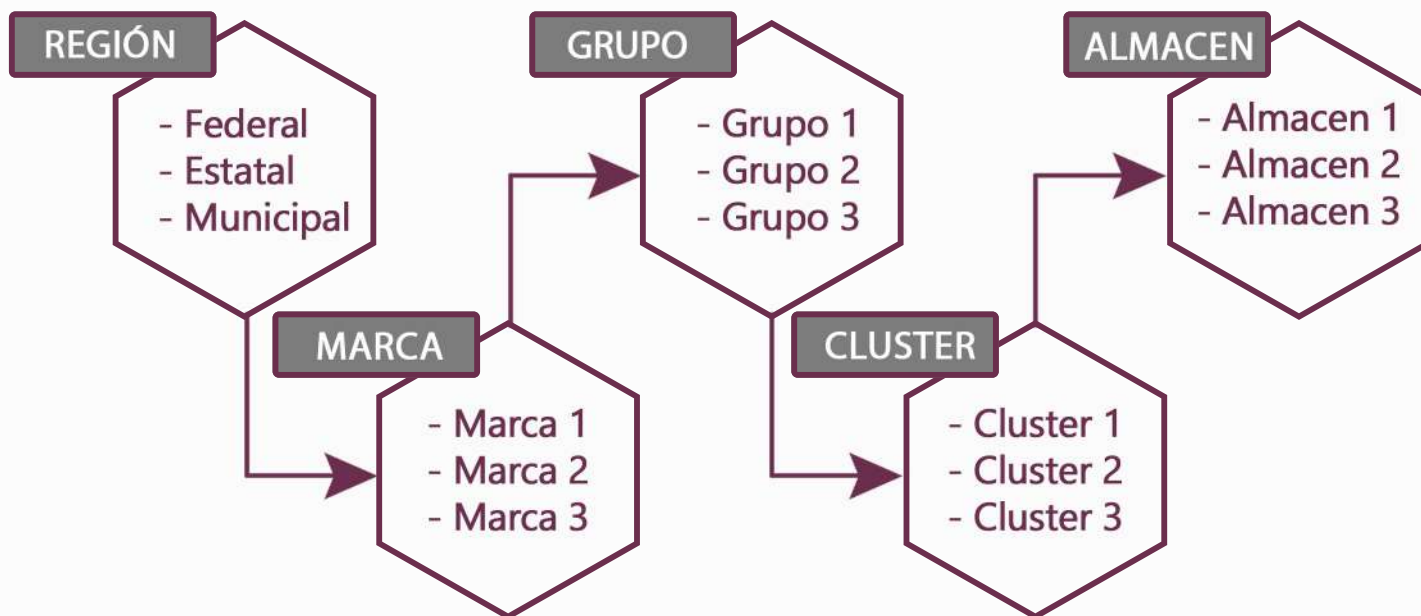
REGIÓN
- Federal
- Estatal
- Municipal

MARCA
- Marca 1
- Marca 2
- Marca 3

GRUPO
- Grupo 1
- Grupo 2
- Grupo 3

CLUSTER
- Cluster 1
- Cluster 2
- Cluster 3

ALMACEN
- Almacen 1
- Almacen 2
- Almacen 3